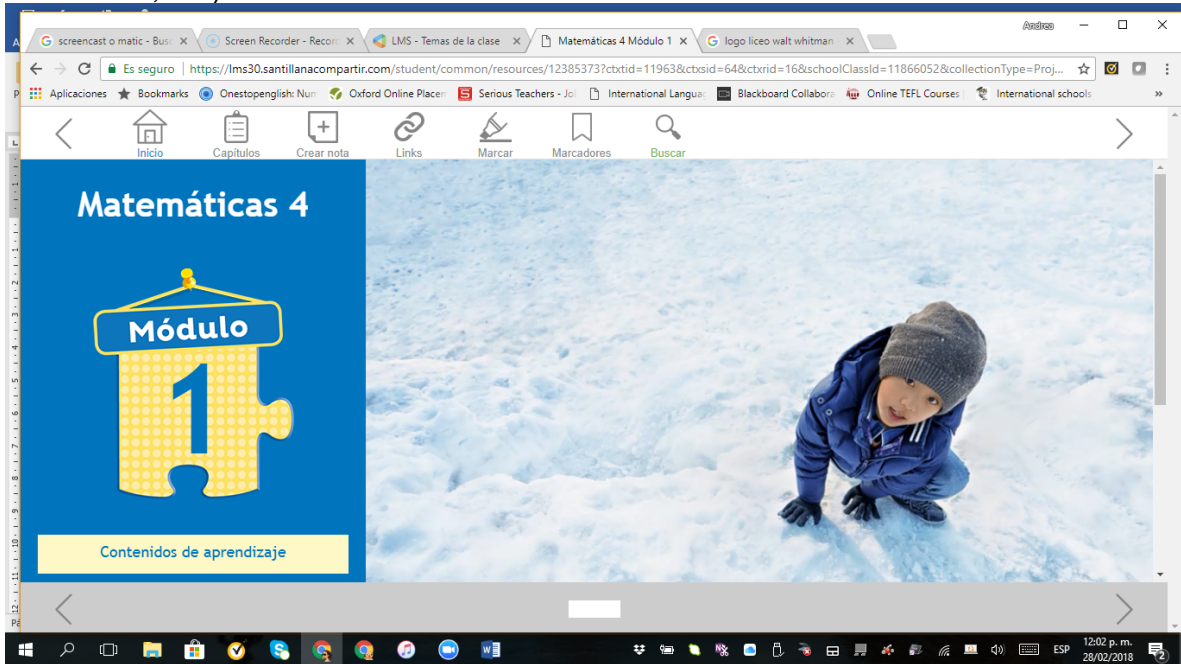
screencast o matic - Busc ×
Screen Recorder - Recor ×
LMS - Temas de la clase ×
Matemáticas 4 Módulo 1 ×
logo liceo walt whitman ×

Andrea

Es seguro | https://lms30.santillanacompartir.com/student/common/resources/12385373?ctxtid=11963&ctxsid=64&ctxrid=16&schoolClassId=11866052&collectionType=Proj...

Aplicaciones Bookmarks Onestopenglish: Num Oxford Online Placem Serious Teachers - Jol International Languag Blackboard Collabora Online TEFL Courses International schools

Inicio Capítulos Crear nota Links Marcar Marcadores Buscar

Matemáticas 4

Módulo

1

Contenidos de aprendizaje

ESP 12:02 p. m. 28/02/2018